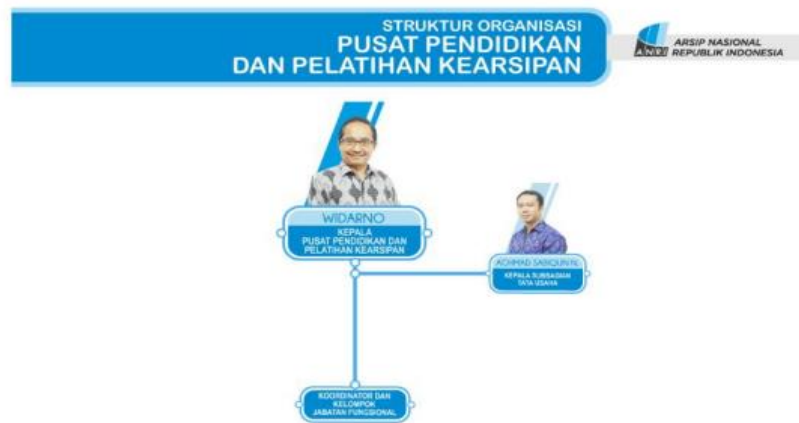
STRUKTUR ORGANISASI
PUSAT PENDIDIKAN
DAN PELATIHAN KEARSIPAN

ANRI ARSIP NASIONAL REPUBLIK INDONESIA

WIDARNO
KEPALA
PUSAT PENDIDIKAN DAN PELATIHAN KEARSIPAN

ACHMAD SABIQUNAL
KEPALA SUBBAGIAN TATA USAHA

KOORDINATOR DAN KELOMPOK JABATAN FUNGSIONAL